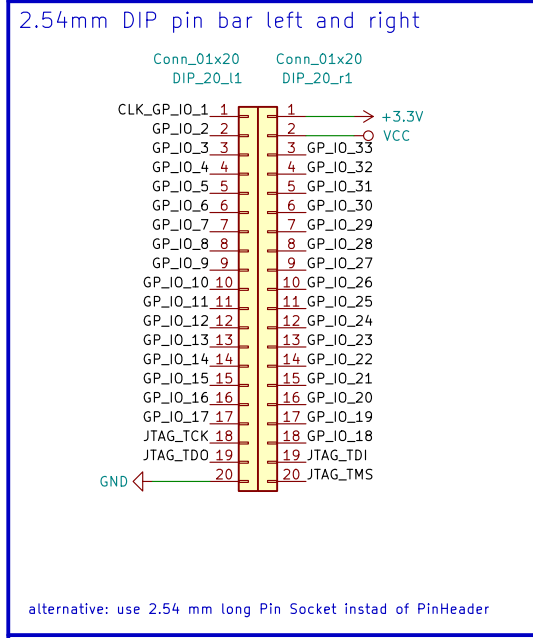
2.54mm DIP pin bar left and right

Conn_01x20
DIP_20_l1

Conn_01x20
DIP_20_r1

CLK_GP_IO_1 1
GP_IO_2 2
GP_IO_3 3
GP_IO_4 4
GP_IO_5 5
GP_IO_6 6
GP_IO_7 7
GP_IO_8 8
GP_IO_9 9
GP_IO_10 10
GP_IO_11 11
GP_IO_12 12
GP_IO_13 13
GP_IO_14 14
GP_IO_15 15
GP_IO_16 16
GP_IO_17 17
JTAG_TCK 18
JTAG_TDO 19
GND 20

1 +3.3V
2 VCC
3 GP_IO_33
4 GP_IO_32
5 GP_IO_31
6 GP_IO_30
7 GP_IO_29
8 GP_IO_28
9 GP_IO_27
10 GP_IO_26
11 GP_IO_25
12 GP_IO_24
13 GP_IO_23
14 GP_IO_22
15 GP_IO_21
16 GP_IO_20
17 GP_IO_19
18 GP_IO_18
19 JTAG_TDI
20 JTAG_TMS

alternative: use 2.54 mm long Pin Socket instad of PinHeader